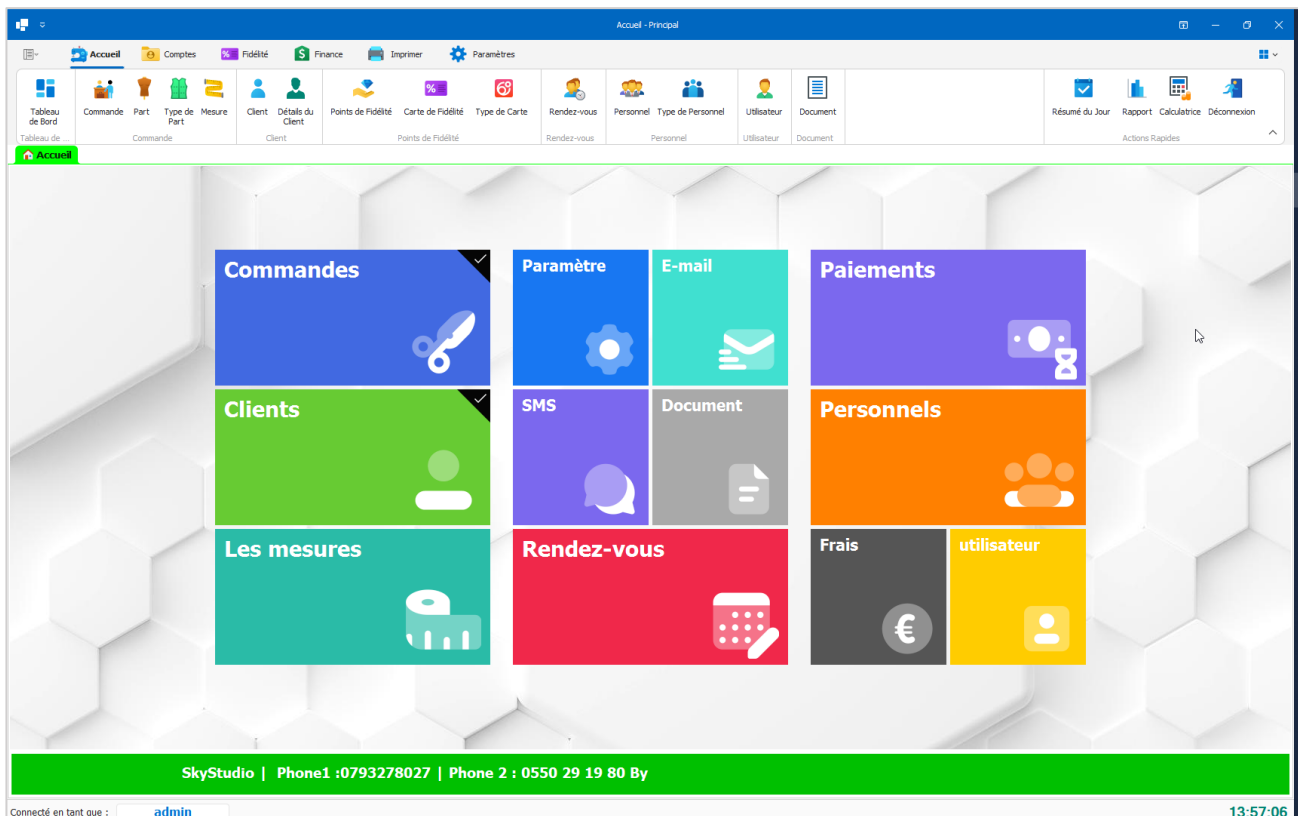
Accueil - Principal

Accueil Comptes Fidélité Finance Imprimer Paramètres

Tableau de Bord
Tableau de ...

Commande Part Type de Part Mesure
Commande

Client Détails du Client
Client

Points de Fidélité Carte de Fidélité Type de Carte
Points de Fidélité

Rendez-vous
Rendez-vous

Personnel Type de Personnel
Personnel

Utilisateur
Utilisateur

Document
Document

Résumé du Jour Rapport Calculatrice Déconnexion
Actions Rapides

Accueil

Commandes

Paramètre

E-mail

Paiements

Clients

SMS

Document

Personnels

Les mesures

Rendez-vous

Frais

utilisateur

SkyStudio | Phone1 :0793278027 | Phone 2 : 0550 29 19 80 By

Connecté en tant que : admin

13:57:06